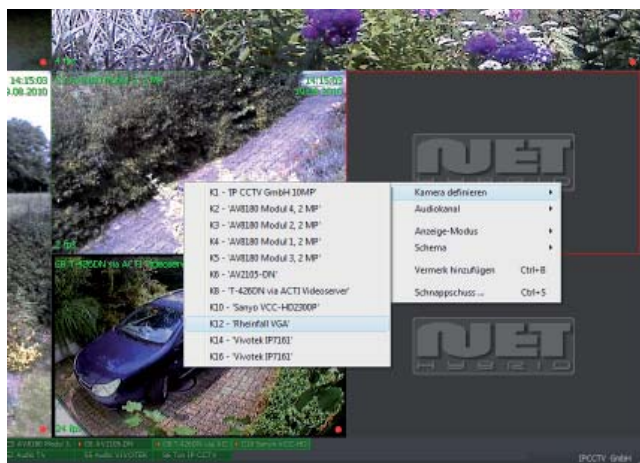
14:15:03
.08.2010

14:15:03
20.08.2010

NET
HYBRID

K1 - 'IP CCTV GmbH 10MP'
K2 - 'AV8180 Modul 4, 2 MP'
K3 - 'AV8180 Modul 2, 2 MP'
K4 - 'AV8180 Modul 1, 2 MP'
K5 - 'AV8180 Modul 3, 2 MP'
K6 - 'AV2105-DN'
K8 - 'T-4260N via ACTI Videoserver'
K10 - 'Sanyo VCC-HD2300P'
K12 - 'Rheinfall VGA'
K14 - 'Vivotek IP7161'
K16 - 'Vivotek IP7161'

Kamera definieren
Audiokanal
Anzeige-Modus
Schema
Vermerk hinzufügen Ctrl+B
Schnappschuss ... Ctrl+S

NET
HYBRID

24 fps

IPCCTV GmbH